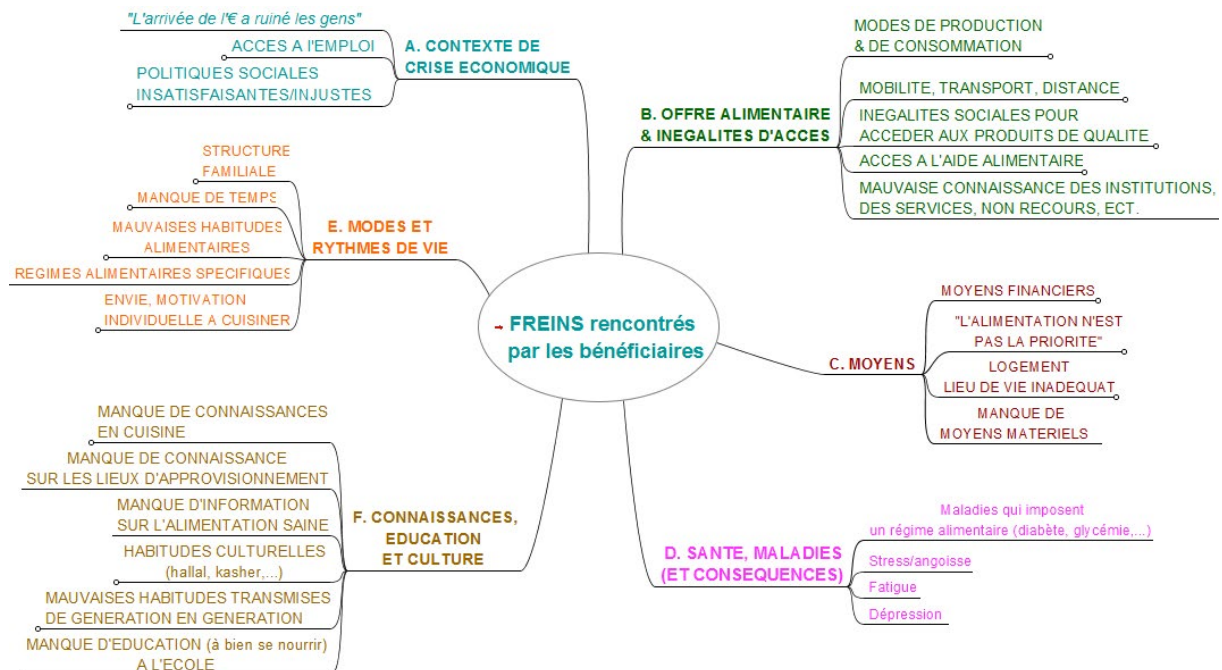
FREINS rencontrés par les bénéficiaires

A. CONTEXTE DE CRISE ECONOMIQUE
"L'arrivée de l'€ a ruiné les gens"
ACCES A l'EMPLOI
POLITIQUES SOCIALES INSATISFAISANTES/INJUSTES

B. OFFRE ALIMENTAIRE & INEGALITES D'ACCES
MODES DE PRODUCTION & DE CONSOMMATION
MOBILITE, TRANSPORT, DISTANCE
INEGALITES SOCIALES POUR ACCEDER AUX PRODUITS DE QUALITE
ACCES A L'AIDE ALIMENTAIRE
MAUVAISE CONNAISSANCE DES INSTITUTIONS, DES SERVICES, NON RECOURS, ECT.

E. MODES ET RYTHMES DE VIE
STRUCTURE FAMILIALE
MANQUE DE TEMPS
MAUVAISES HABITUDES ALIMENTAIRES
REGIMES ALIMENTAIRES SPECIFIQUES
ENVIE, MOTIVATION INDIVIDUELLE A CUISINER

C. MOYENS
MOYENS FINANCIERS
"L'ALIMENTATION N'EST PAS LA PRIORITE"
LOGEMENT LIEU DE VIE INADEQUAT
MANQUE DE MOYENS MATERIELS

F. CONNAISSANCES, EDUCATION ET CULTURE
MANQUE DE CONNAISSANCES EN CUISINE
MANQUE DE CONNAISSANCE SUR LES LIEUX D'APPROVISIONNEMENT
MANQUE D'INFORMATION SUR L'ALIMENTATION SAINE
HABITUDES CULTURELLES (hallal, kasher,...)
MAUVAISES HABITUDES TRANSMISES DE GENERATION EN GENERATION
MANQUE D'EDUCATION (à bien se nourrir) A L'ECOLE

D. SANTE, MALADIES (ET CONSEQUENCES)
Maladies qui imposent un régime alimentaire (diabète, glycémie,...)
Stress/angoisse
Fatigue
Dépression